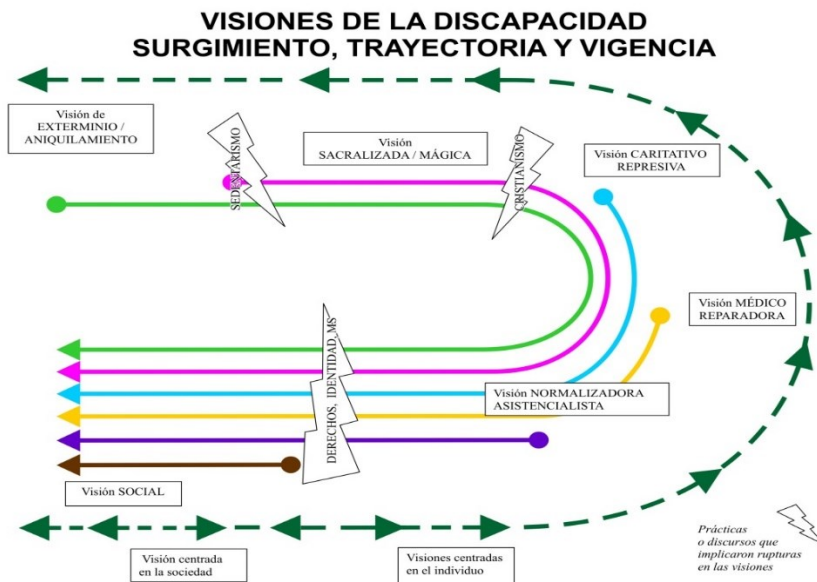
VISIONES DE LA DISCAPACIDAD
SURGIMIENTO, TRAYECTORIA Y VIGENCIA

Visión de
EXTERMINIO /
ANIQUILAMIENTO

SEDENTARISMO

Visión
SACRALIZADA / MÁGICA

CRISTIANISMO

Visión CARITATIVO
REPRESIVA

Visión MÉDICO
REPARADORA

DERECHOS, IDENTIDAD, MS

Visión NORMALIZADORA
ASISTENCIALISTA

Visión SOCIAL

Visión centrada
en la sociedad

Visiones centradas
en el individuo

Prácticas
o discursos que
implicaron rupturas
en las visiones